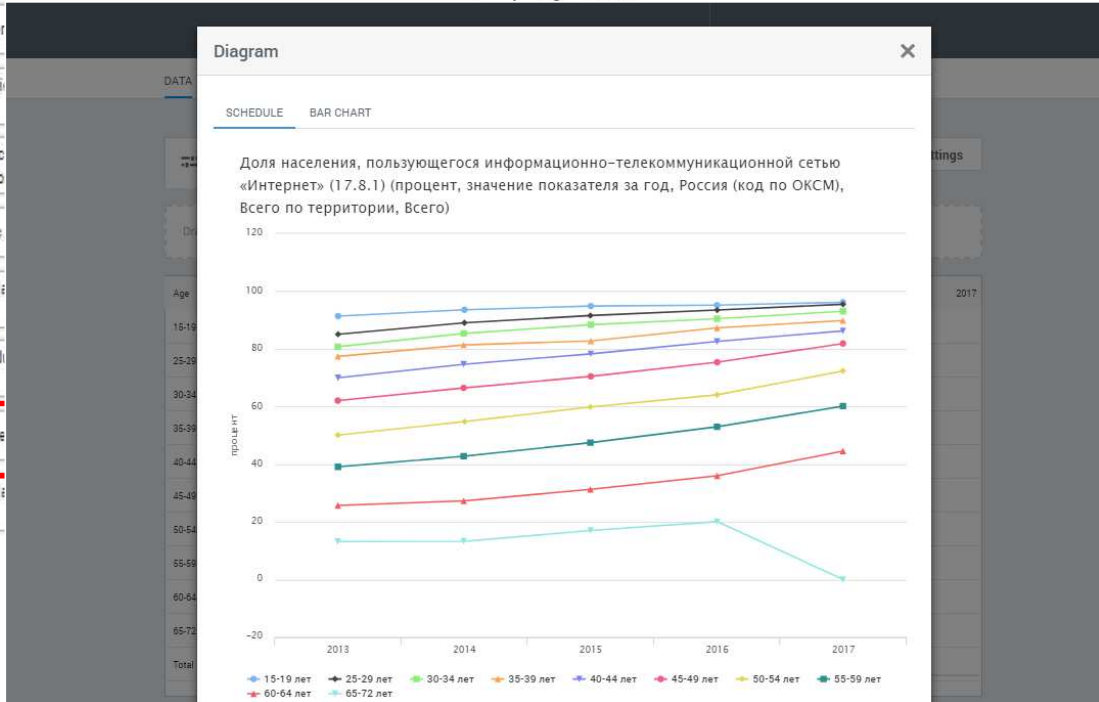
Diagram

×

SCHEDULE BAR CHART

Доля населения, пользующегося информационно-телекоммуникационной сетью «Интернет» (17.8.1) (процент, значение показателя за год, Россия (код по ОКСМ), Всего по территории, Всего)

120
100
80
60
40
20
0
-20

процент

2013 2014 2015 2016 2017

15-19 лет 25-29 лет 30-34 лет 35-39 лет 40-44 лет 45-49 лет 50-54 лет 55-59 лет 60-64 лет 65-72 лет

DATA

Age
15-19
25-29
30-34
35-39
40-44
45-49
50-54
55-59
60-64
65-72
Total

2017

ttings